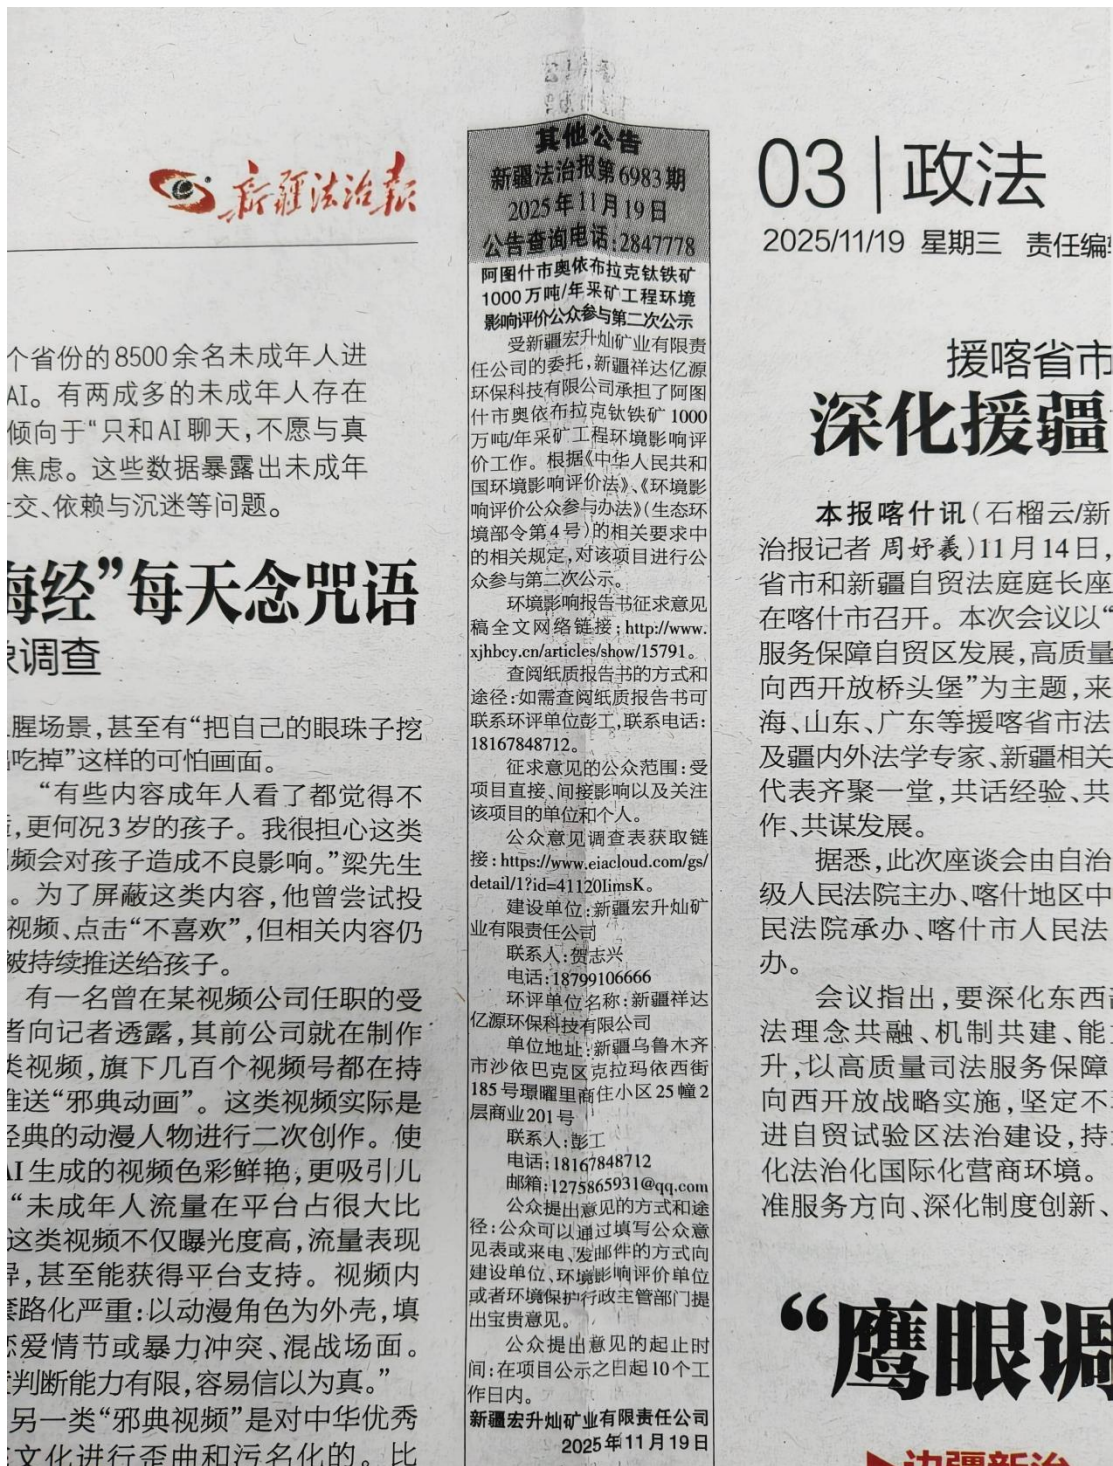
新疆法治报

个省份的8500余名未成年人进AI。有两成多的未成年人存在倾向于"只和AI聊天，不愿与真焦虑。这些数据暴露出未成年交、依赖与沉迷等问题。

海经"每天念咒语
调查

腥场景，甚至有"把自己的眼珠子挖吃掉"这样的可怕画面。

"有些内容成年人看了都觉得不，更何况3岁的孩子。我很担心这类频会对孩子造成不良影响。"梁先生。为了屏蔽这类内容，他曾尝试投视频、点击"不喜欢"，但相关内容仍被持续推送给孩子。

有一名曾在某视频公司任职的受者向记者透露，其前公司就在制作类视频，旗下几百个视频号都在持推送"邪典动画"。这类视频实际是经典的动漫人物进行二次创作。使AI生成的视频色彩鲜艳，更吸引儿"未成年人流量在平台占很大比这类视频不仅曝光度高，流量表现，甚至能获得平台支持。视频内套路化严重：以动漫角色为外壳，填爱情节或暴力冲突、混战场面。判断能力有限，容易信以为真。"

另一类"邪典视频"是对中华优秀文化进行歪曲和污名化的。比

其他公告
新疆法治报第6983期
2025年11月19日
公告查询电话：2847778

阿图什市奥依布拉克钛铁矿1000万吨/年采矿工程环境影响评价公众参与第二次公示

受新疆宏升灿矿业有限责任公司的委托，新疆祥达亿源环保科技有限公司承担了阿图什市奥依布拉克钛铁矿1000万吨/年采矿工程环境影响评价工作。根据《中华人民共和国环境影响评价法》、《环境影响评价公众参与办法》(生态环境部令第4号)的相关要求中的相关规定，对该项目进行公众参与第二次公示。

环境影响报告书征求意见稿全文网络链接：http://www.xjhbcy.cn/articles/show/15791。

查阅纸质报告书的方式和途径：如需查阅纸质报告书可联系环评单位彭工，联系电话：18167848712。

征求意见的公众范围：受项目直接、间接影响以及关注该项目的单位和个人。

公众意见调查表获取链接：https://www.eiacloud.com/gs/detail/1?id=41120IimsK。

建设单位：新疆宏升灿矿业有限责任公司
联系人：贺志兴
电话：18799106666
环评单位名称：新疆祥达亿源环保科技有限公司
单位地址：新疆乌鲁木齐市沙依巴克区克拉玛依西街185号璟曜里商住小区25幢2层商业201号
联系人：彭工
电话：18167848712
邮箱：1275865931@qq.com

公众提出意见的方式和途径：公众可以通过填写公众意见表或来电、发邮件的方式向建设单位、环境影响评价单位或者环境保护行政主管部门提出宝贵意见。

公众提出意见的起止时间：在项目公示之日起10个工作日内。

新疆宏升灿矿业有限责任公司
2025年11月19日

03 | 政法
2025/11/19 星期三 责任编

援喀省市
深化援疆

本报喀什讯（石榴云/新治报记者 周妤羲）11月14日，省市和新疆自贸法庭庭长座在喀什市召开。本次会议以"服务保障自贸区发展，高质量向西开放桥头堡"为主题，来海、山东、广东等援喀省市法及疆内外法学专家、新疆相关代表齐聚一堂，共话经验、共作、共谋发展。

据悉，此次座谈会由自治级人民法院主办、喀什地区中民法院承办、喀什市人民法办。

会议指出，要深化东西部法理念共融、机制共建、能升，以高质量司法服务保障向西开放战略实施，坚定不进自贸试验区法治建设，持化法治化国际化营商环境。准服务方向、深化制度创新、

"鹰眼调

边疆新治